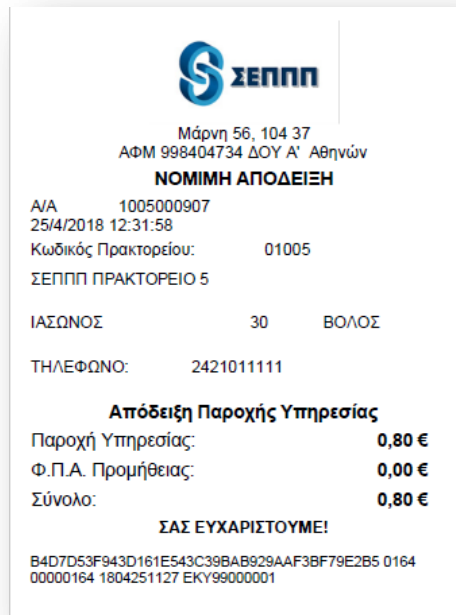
ΣΕΠΠΠ

Μάρνη 56, 104 37
ΑΦΜ 998404734 ΔΟΥ Α' Αθηνών
ΝΟΜΙΜΗ ΑΠΟΔΕΙΞΗ

Α/Α 1005000907
25/4/2018 12:31:58
Κωδικός Πρακτορείου: 01005
ΣΕΠΠΠ ΠΡΑΚΤΟΡΕΙΟ 5

ΙΑΣΩΝΟΣ 30 ΒΟΛΟΣ

ΤΗΛΕΦΩΝΟ: 2421011111

Απόδειξη Παροχής Υπηρεσίας
Παροχή Υπηρεσίας: 0,80 €
Φ.Π.Α. Προμήθειας: 0,00 €
Σύνολο: 0,80 €
ΣΑΣ ΕΥΧΑΡΙΣΤΟΥΜΕ!

B4D7D53F943D161E543C39BAB929AAF3BF79E2B5 0164 00000164 1804251127 EKY99000001